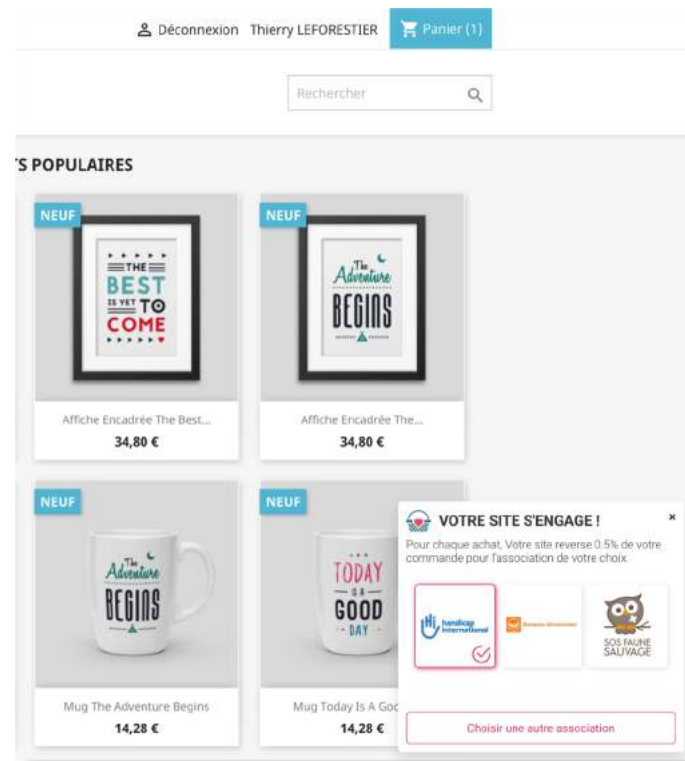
Déconnexion Thierry LEFORESTIER Panier (1)

Rechercher

'S POPULAIRES

NEUF

THE BEST IS YET TO COME

Affiche Encadrée The Best...

34,80 €

NEUF

The Adventure BEGINS

Affiche Encadrée The...

34,80 €

NEUF

The Adventure BEGINS

Mug The Adventure Begins

14,28 €

NEUF

TODAY IS A GOOD DAY

Mug Today Is A Goc

14,28 €

VOTRE SITE S'ENGAGE !

×

Pour chaque achat, Votre site reverse 0.5% de votre commande pour l'association de votre choix.

handicap international

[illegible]

SOS FAUNE SAUVAGE

Choisir une autre association